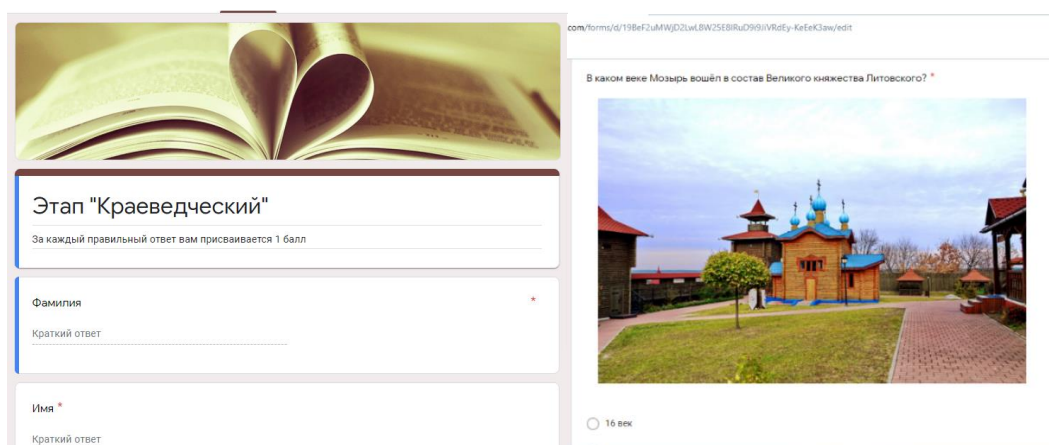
Этап "Краеведческий"

За каждый правильный ответ вам присваивается 1 балл

Фамилия *

Краткий ответ

Имя *

Краткий ответ

com/forms/d/19BeF2uMWjD2LwL8W25E8lRuD9i9JlVRdEy-KeEeK3aw/edit

В каком веке Мозырь вошёл в состав Великого княжества Литовского? *

16 век